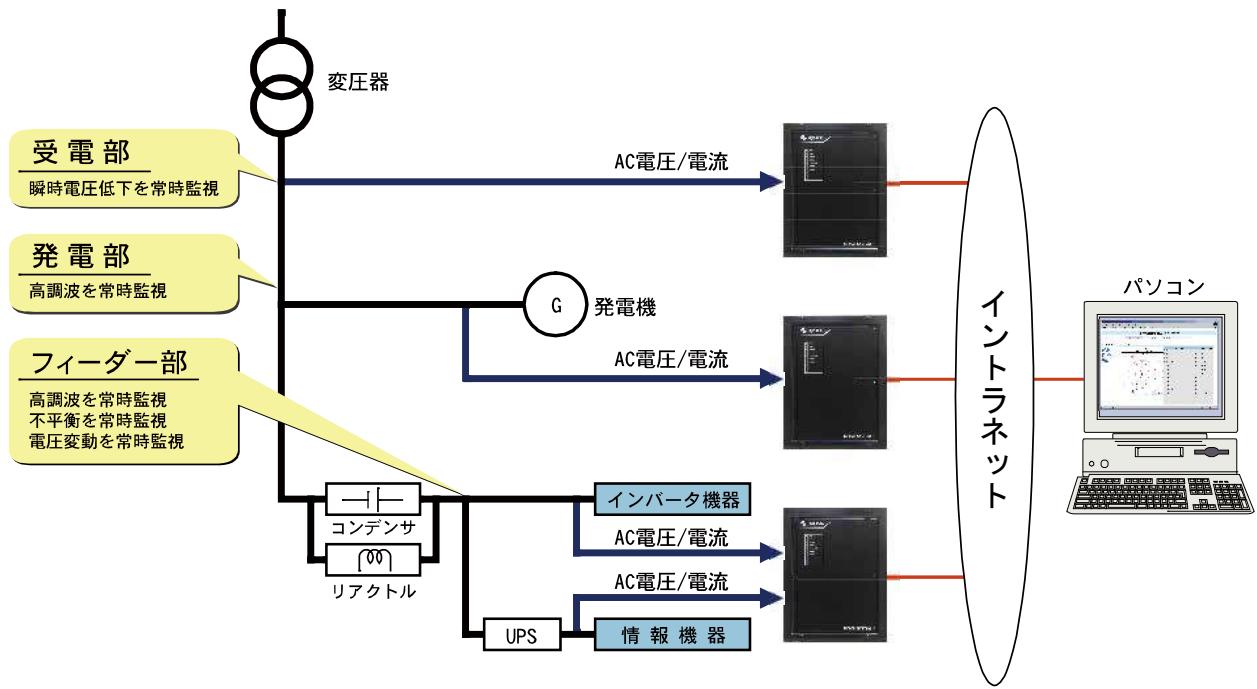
変圧器

受電部
瞬時電圧低下を常時監視

AC電圧/電流

発電部
高調波を常時監視

G
発電機

AC電圧/電流

フィーダー部
高調波を常時監視
不平衡を常時監視
電圧変動を常時監視

インバータ機器
コンデンサ
AC電圧/電流
リアクトル
AC電圧/電流
UPS
情報機器

イントラネット

パソコン